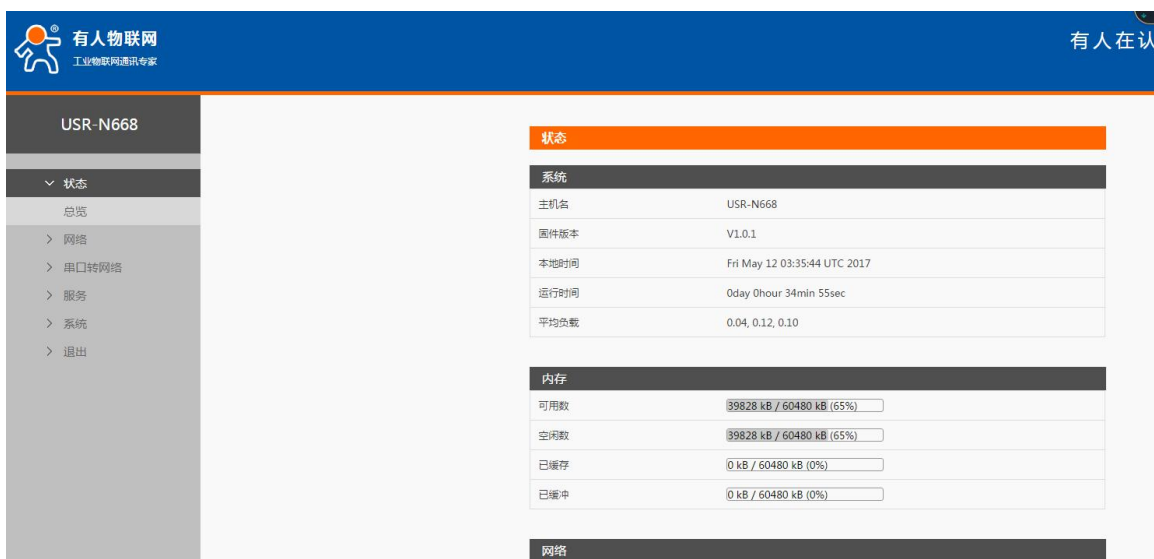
有人物联网
工业物联网通讯专家

有人在认

USR-N668

状态
总览
网络
串口转网络
服务
系统
退出

状态

系统

| | |
|---|---|
| 主机名 | USR-N668 |
| 固件版本 | V1.0.1 |
| 本地时间 | Fri May 12 03:35:44 UTC 2017 |
| 运行时间 | 0day 0hour 34min 55sec |
| 平均负载 | 0.04, 0.12, 0.10 |

内存

| | |
|---|---|
| 可用数 | 39828 kB / 60480 kB (65%) |
| 空闲数 | 39828 kB / 60480 kB (65%) |
| 已缓存 | 0 kB / 60480 kB (0%) |
| 已缓冲 | 0 kB / 60480 kB (0%) |

网络